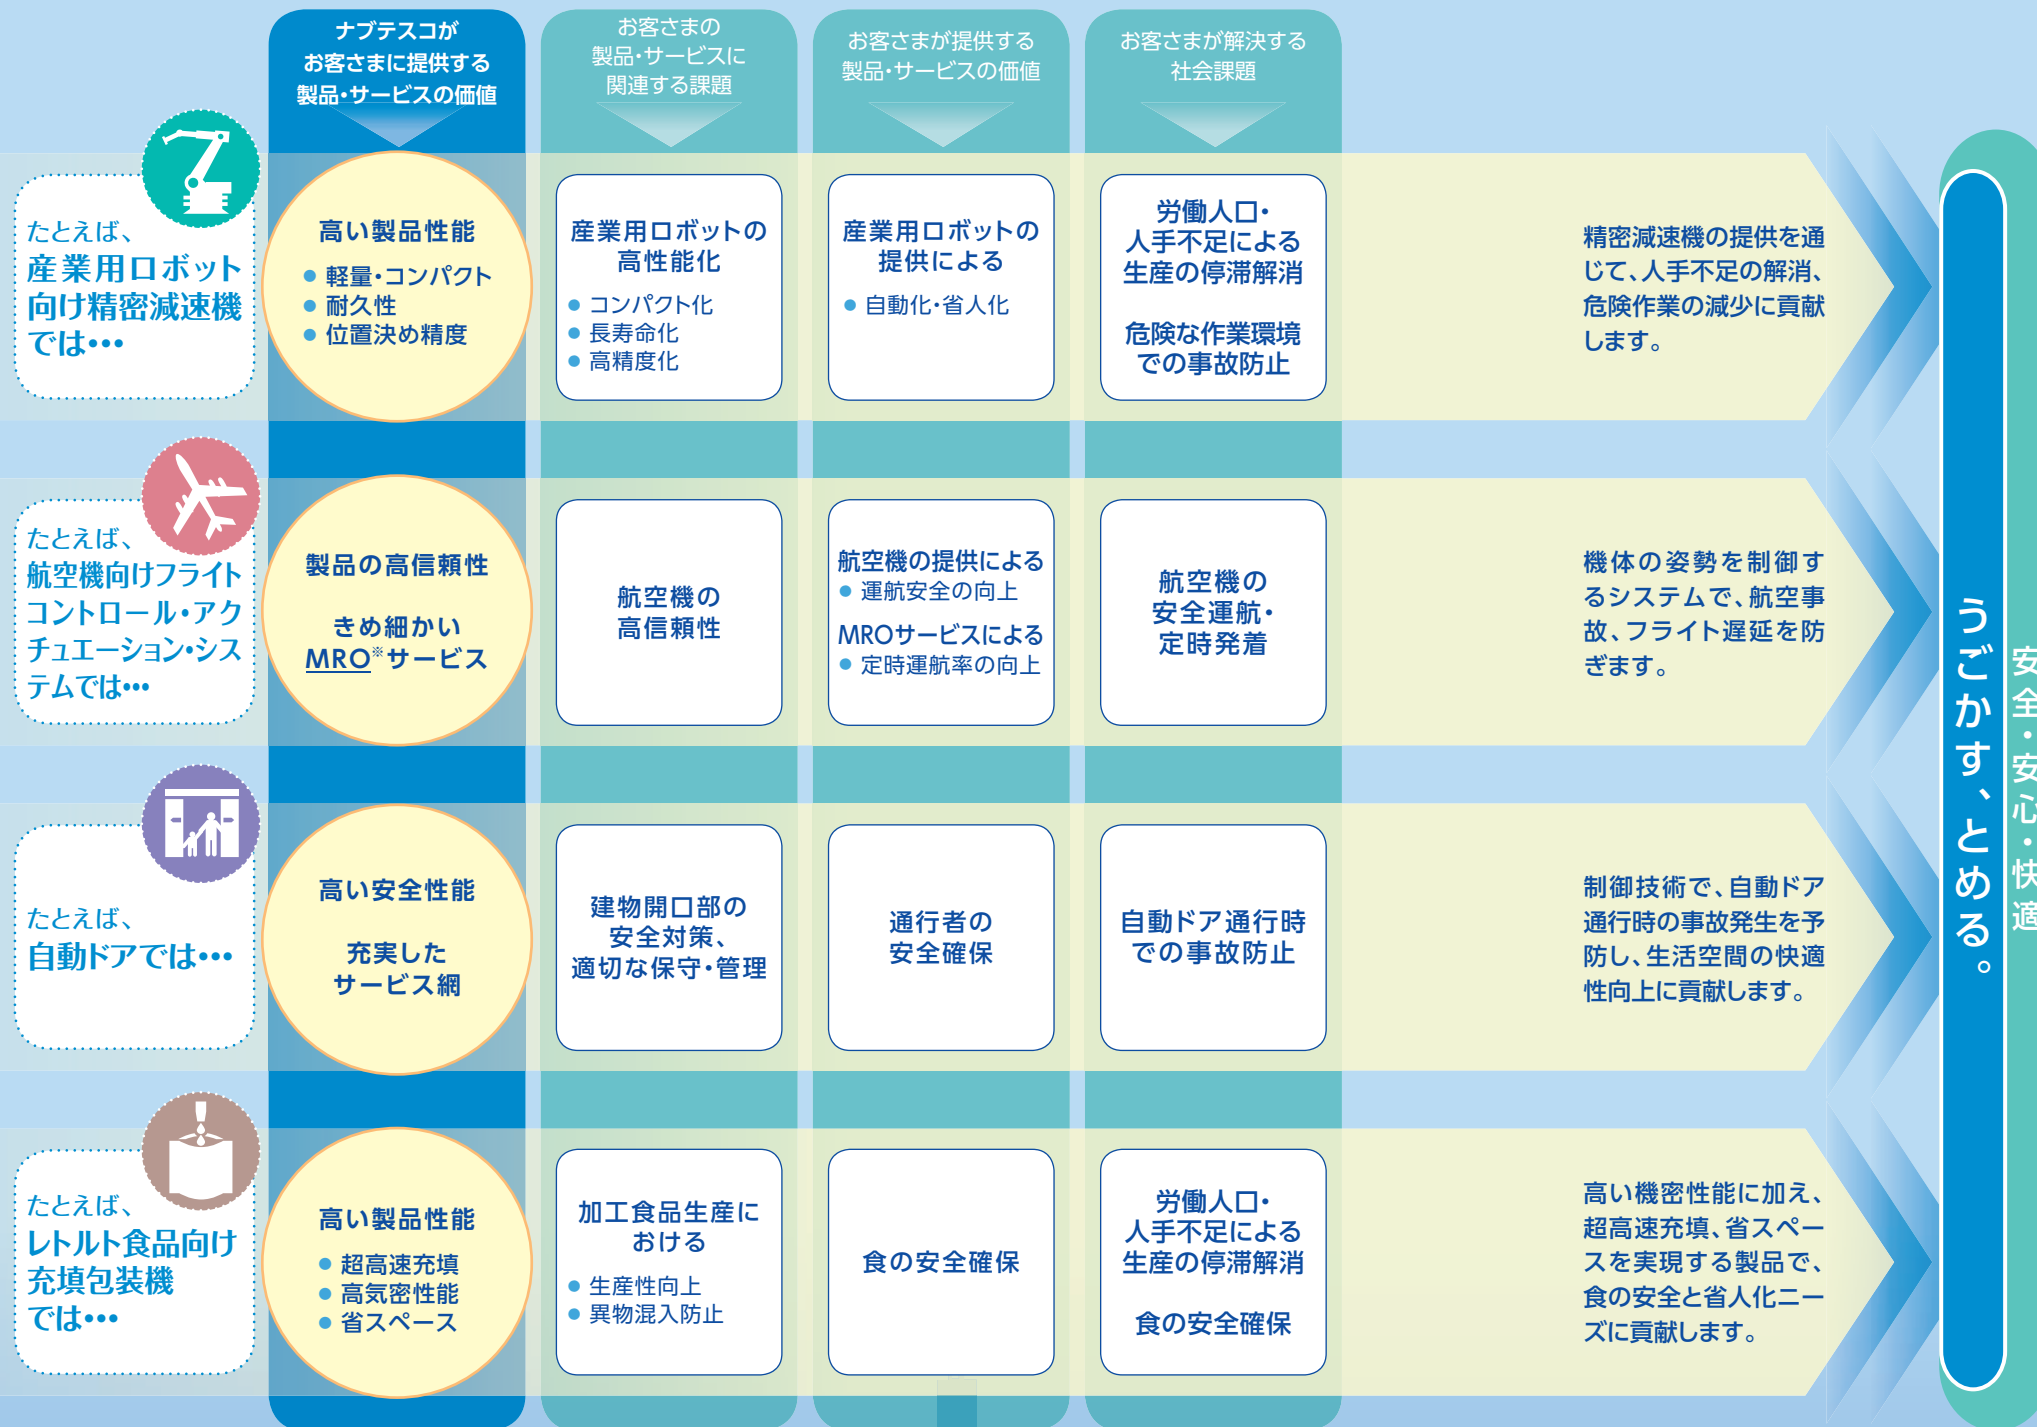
ナブテスコが お客さまに提供する 製品・サービスの価値

お客さまの 製品・サービスに 関連する課題

お客さまが提供する 製品・サービスの価値

お客さまが解決する 社会課題

たとえば、 産業用ロボット向け精密減速機では•••

高い製品性能
● 軽量・コンパクト
● 耐久性
● 位置決め精度

産業用ロボットの高性能化
● コンパクト化
● 長寿命化
● 高精度化

産業用ロボットの提供による
● 自動化・省人化

労働人口・人手不足による生産の停滞解消

危険な作業環境での事故防止

精密減速機の提供を通じて、人手不足の解消、危険作業の減少に貢献します。

たとえば、 航空機向けフライトコントロール・アクチュエーション・システムでは•••

製品の高信頼性

きめ細かい MRO※サービス

航空機の高信頼性

航空機の提供による
● 運航安全の向上
MROサービスによる
● 定時運航率の向上

航空機の安全運航・定時発着

機体の姿勢を制御するシステムで、航空事故、フライト遅延を防ぎます。

たとえば、 自動ドアでは•••

高い安全性能

充実したサービス網

建物開口部の安全対策、適切な保守・管理

通行者の安全確保

自動ドア通行時での事故防止

制御技術で、自動ドア通行時の事故発生を予防し、生活空間の快適性向上に貢献します。

たとえば、 レトルト食品向け充填包装機では•••

高い製品性能
● 超高速充填
● 高気密性能
● 省スペース

加工食品生産における
● 生産性向上
● 異物混入防止

食の安全確保

労働人口・人手不足による生産の停滞解消

食の安全確保

高い機密性能に加え、超高速充填、省スペースを実現する製品で、食の安全と省人化ニーズに貢献します。

うごかす、とめる。

安全・安心・快適